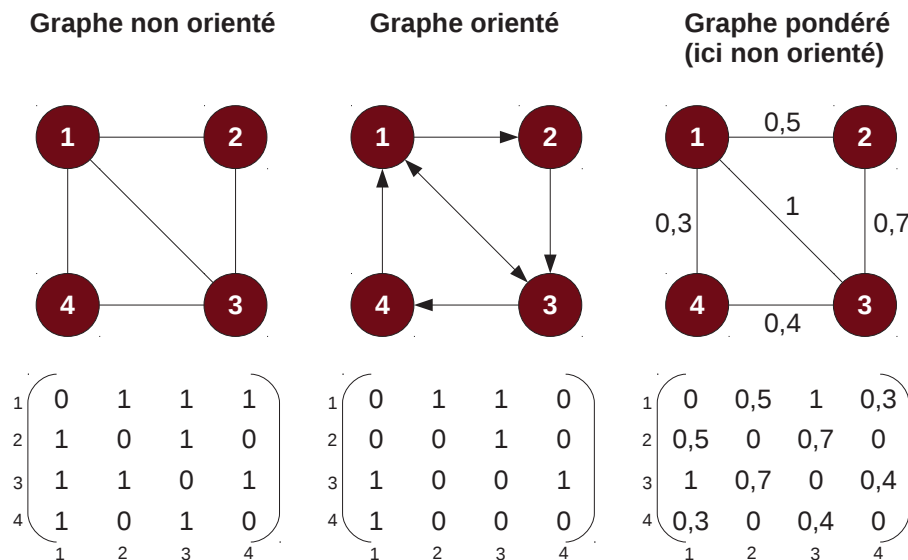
Graphe non orienté

Graphe orienté

Graphe pondéré
(ici non orienté)

1 2 4 3

1 2 4 3

1 2 4 3
0,5 1 0,3 0,7 0,4

$\begin{pmatrix} 0 & 1 & 1 & 1 \\ 1 & 0 & 1 & 0 \\ 1 & 1 & 0 & 1 \\ 1 & 0 & 1 & 0 \end{pmatrix}$
1 2 3 4 (rows)
1 2 3 4 (columns)

$\begin{pmatrix} 0 & 1 & 1 & 0 \\ 0 & 0 & 1 & 0 \\ 1 & 0 & 0 & 1 \\ 1 & 0 & 0 & 0 \end{pmatrix}$
1 2 3 4
1 2 3 4

$\begin{pmatrix} 0 & 0,5 & 1 & 0,3 \\ 0,5 & 0 & 0,7 & 0 \\ 1 & 0,7 & 0 & 0,4 \\ 0,3 & 0 & 0,4 & 0 \end{pmatrix}$
1 2 3 4
1 2 3 4